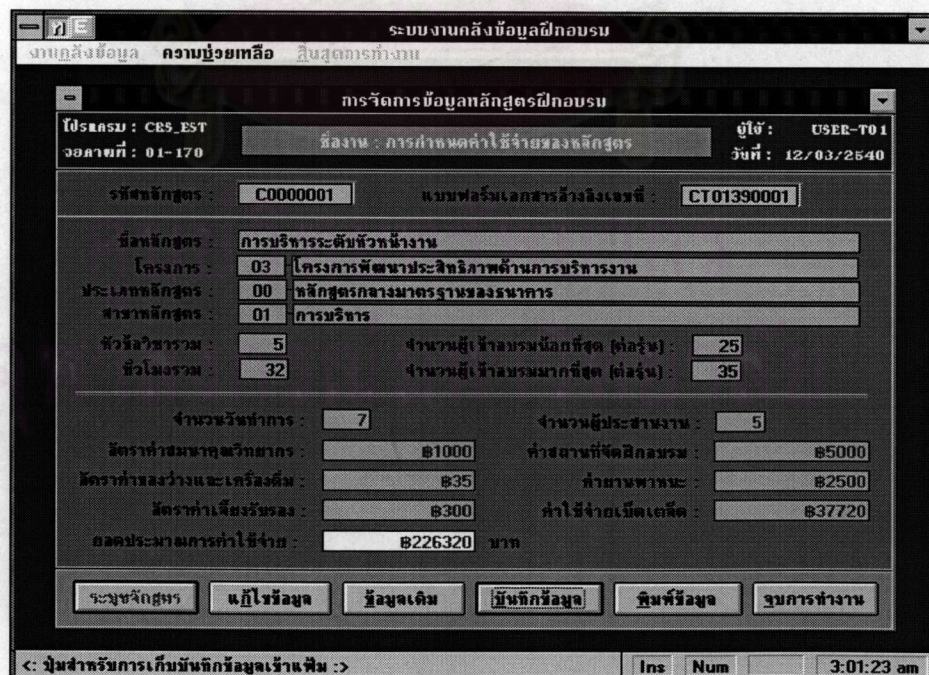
ระบบงานคลังข้อมูลฝึกอบรม

งานคลังข้อมูล ความช่วยเหลือ สิ้นสุดการทำงาน

การจัดการข้อมูลหลักสูตรฝึกอบรม

โปรแกรม : CRS_EST
จอภาพที่ : 01-170

ชื่องาน : การกำหนดค่าใช้จ่ายของหลักสูตร

ผู้ใช้ : USER-T01
วันที่ : 12/03/2540

รหัสหลักสูตร : C0000001

แบบฟอร์มเอกสารอ้างอิงเลขที่ : CT01390001

ชื่อหลักสูตร : การบริหารระดับหัวหน้างาน

โครงการ : 03 โครงการพัฒนาประสิทธิภาพด้านการบริหารงาน

ประเภทหลักสูตร : 00 หลักสูตรกลางมาตรฐานของธนาคาร

สาขาหลักสูตร : 01 การบริหาร

หัวข้อวิชารวม : 5

จำนวนผู้เข้าอบรมน้อยที่สุด (ต่อรุ่น) : 25

ชั่วโมงรวม : 32

จำนวนผู้เข้าอบรมมากที่สุด (ต่อรุ่น) : 35

จำนวนวันทำการ : 7

จำนวนผู้ประสานงาน : 5

อัตราค่าสมนาคุณวิทยากร : ฿1000

ค่าสถานที่จัดฝึกอบรม : ฿5000

อัตราค่าของว่างและเครื่องดื่ม : ฿35

ค่ายานพาหนะ : ฿2500

อัตราค่าเลี้ยงรับรอง : ฿300

ค่าใช้จ่ายเบ็ดเตล็ด : ฿37720

ยอดประมาณการค่าใช้จ่าย : ฿226320 บาท

ระบุชื่อจัดสูตร

แก้ไขข้อมูล

ข้อมูลเดิม

บันทึกข้อมูล

พิมพ์ข้อมูล

จบการทำงาน

<: ปุ่มสำหรับการเก็บบันทึกข้อมูลเข้าแฟ้ม :>

Ins Num 3:01:23 am